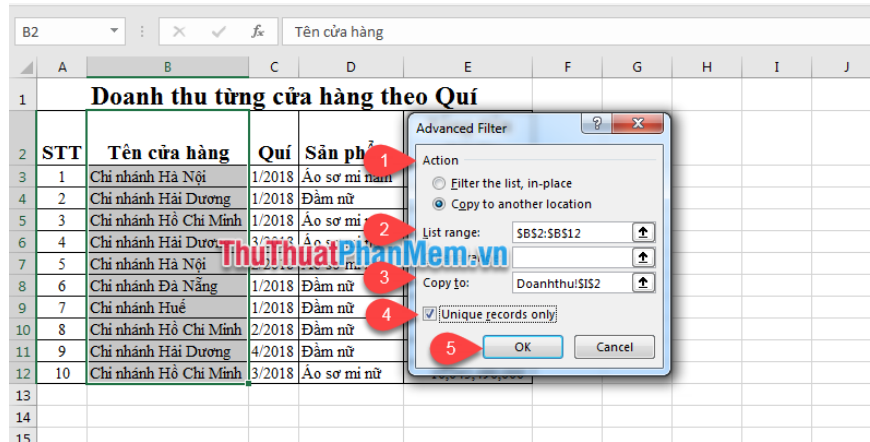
B2 Tên cửa hàng

A B C D E F G H I J

1 Doanh thu từng cửa hàng theo Quí

| | STT | Tên cửa hàng | Quí | Sản phẩ |
|---|---|---|---|---|
| 2 | STT | Tên cửa hàng | Quí | Sản phẩ |
| 3 | 1 | Chi nhánh Hà Nội | 1/2018 | Áo sơ mi nam |
| 4 | 2 | Chi nhánh Hải Dương | 1/2018 | Đầm nữ |
| 5 | 3 | Chi nhánh Hồ Chí Minh | 1/2018 | Áo sơ mi |
| 6 | 4 | Chi nhánh Hải Dươ | 3/2018 | Áo s |
| 7 | 5 | Chi nhánh Hà Nội | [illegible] | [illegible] |
| 8 | 6 | Chi nhánh Đà Nẵng | 1/2018 | Đầm nữ |
| 9 | 7 | Chi nhánh Huế | 1/2018 | Đầm nữ |
| 10 | 8 | Chi nhánh Hồ Chí Minh | 2/2018 | Đầm nữ |
| 11 | 9 | Chi nhánh Hải Dương | 4/2018 | Đầm nữ |
| 12 | 10 | Chi nhánh Hồ Chí Minh | 3/2018 | Áo sơ mi nữ |

13
14
15

Advanced Filter ? ×

Action
Filter the list, in-place
Copy to another location

List range: $B$2:$B$12
Criteria range:
Copy to: Doanhthu!$I$2

Unique records only

OK Cancel

1 2 3 4 5

ThuThuatPhanMem.vn